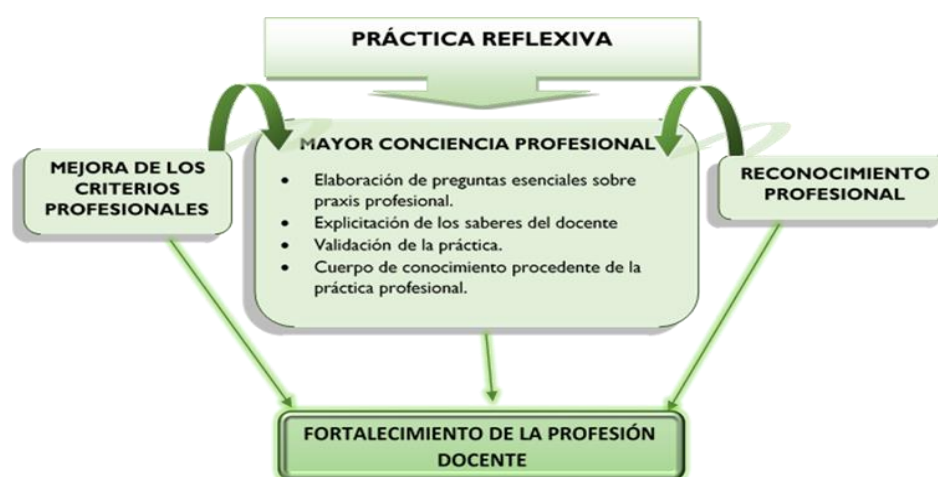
PRÁCTICA REFLEXIVA

MEJORA DE LOS CRITERIOS PROFESIONALES

MAYOR CONCIENCIA PROFESIONAL

- Elaboración de preguntas esenciales sobre praxis profesional.
- Explicitación de los saberes del docente
- Validación de la práctica.
- Cuerpo de conocimiento procedente de la práctica profesional.

RECONOCIMIENTO PROFESIONAL

FORTALECIMIENTO DE LA PROFESIÓN DOCENTE